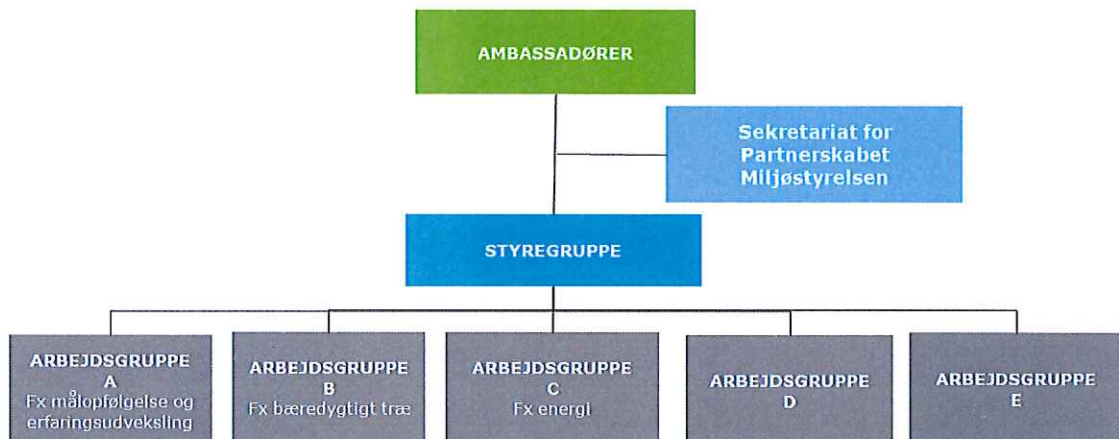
AMBASSADØRER

Sekretariat for Partnerskabet Miljøstyrelsen

STYREGRUPPE

ARBEJDSGRUPPE A
Fx målopfølgelse og erfaringsudveksling

ARBEJDSGRUPPE B
Fx bæredygtigt træ

ARBEJDSGRUPPE C
Fx energi

ARBEJDSGRUPPE D

ARBEJDSGRUPPE E